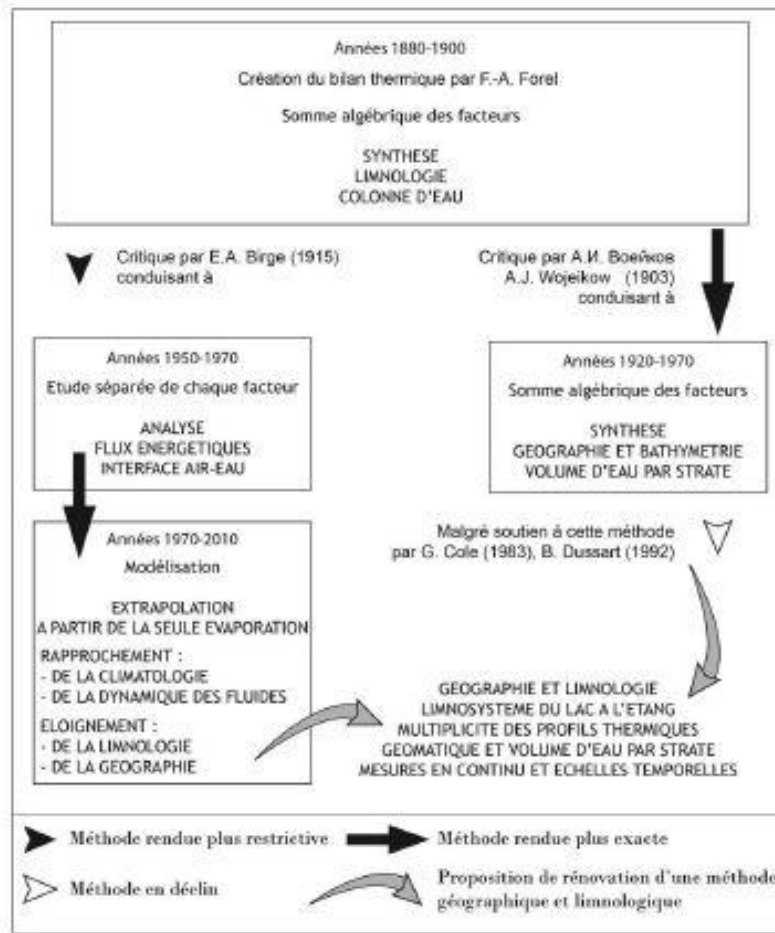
Années 1880-1900

Création du bilan thermique par F.-A. Forel

Somme algébrique des facteurs

SYNTHESE
LIMNOLOGIE
COLONNE D'EAU

Critique par E.A. Birge (1915) conduisant à

Critique par A.И. Воейков
A.J. Wojeikow (1903)
conduisant à

Années 1950-1970

Etude séparée de chaque facteur

ANALYSE
FLUX ENERGETIQUES
INTERFACE AIR-EAU

Années 1920-1970

Somme algébrique des facteurs

SYNTHESE
GEOGRAPHIE ET BATHYMETRIE
VOLUME D'EAU PAR STRATE

Années 1970-2010

Modélisation

EXTRAPOLATION
A PARTIR DE LA SEULE EVAPORATION

RAPPROCHEMENT :
- DE LA CLIMATOLOGIE
- DE LA DYNAMIQUE DES FLUIDES

ELOIGNEMENT :
- DE LA LIMNOLOGIE
- DE LA GEOGRAPHIE

Malgré soutien à cette méthode par G. Cole (1983), B. Dussart (1992)

GEOGRAPHIE ET LIMNOLOGIE
LIMNOSYSTEME DU LAC A L'ETANG
MULTIPLICITE DES PROFILS THERMIQUES
GEOMATIQUE ET VOLUME D'EAU PAR STRATE
MESURES EN CONTINU ET ECHELLES TEMPORELLES

Méthode rendue plus restrictive

Méthode rendue plus exacte

Méthode en déclin

Proposition de rénovation d'une méthode géographique et limnologique